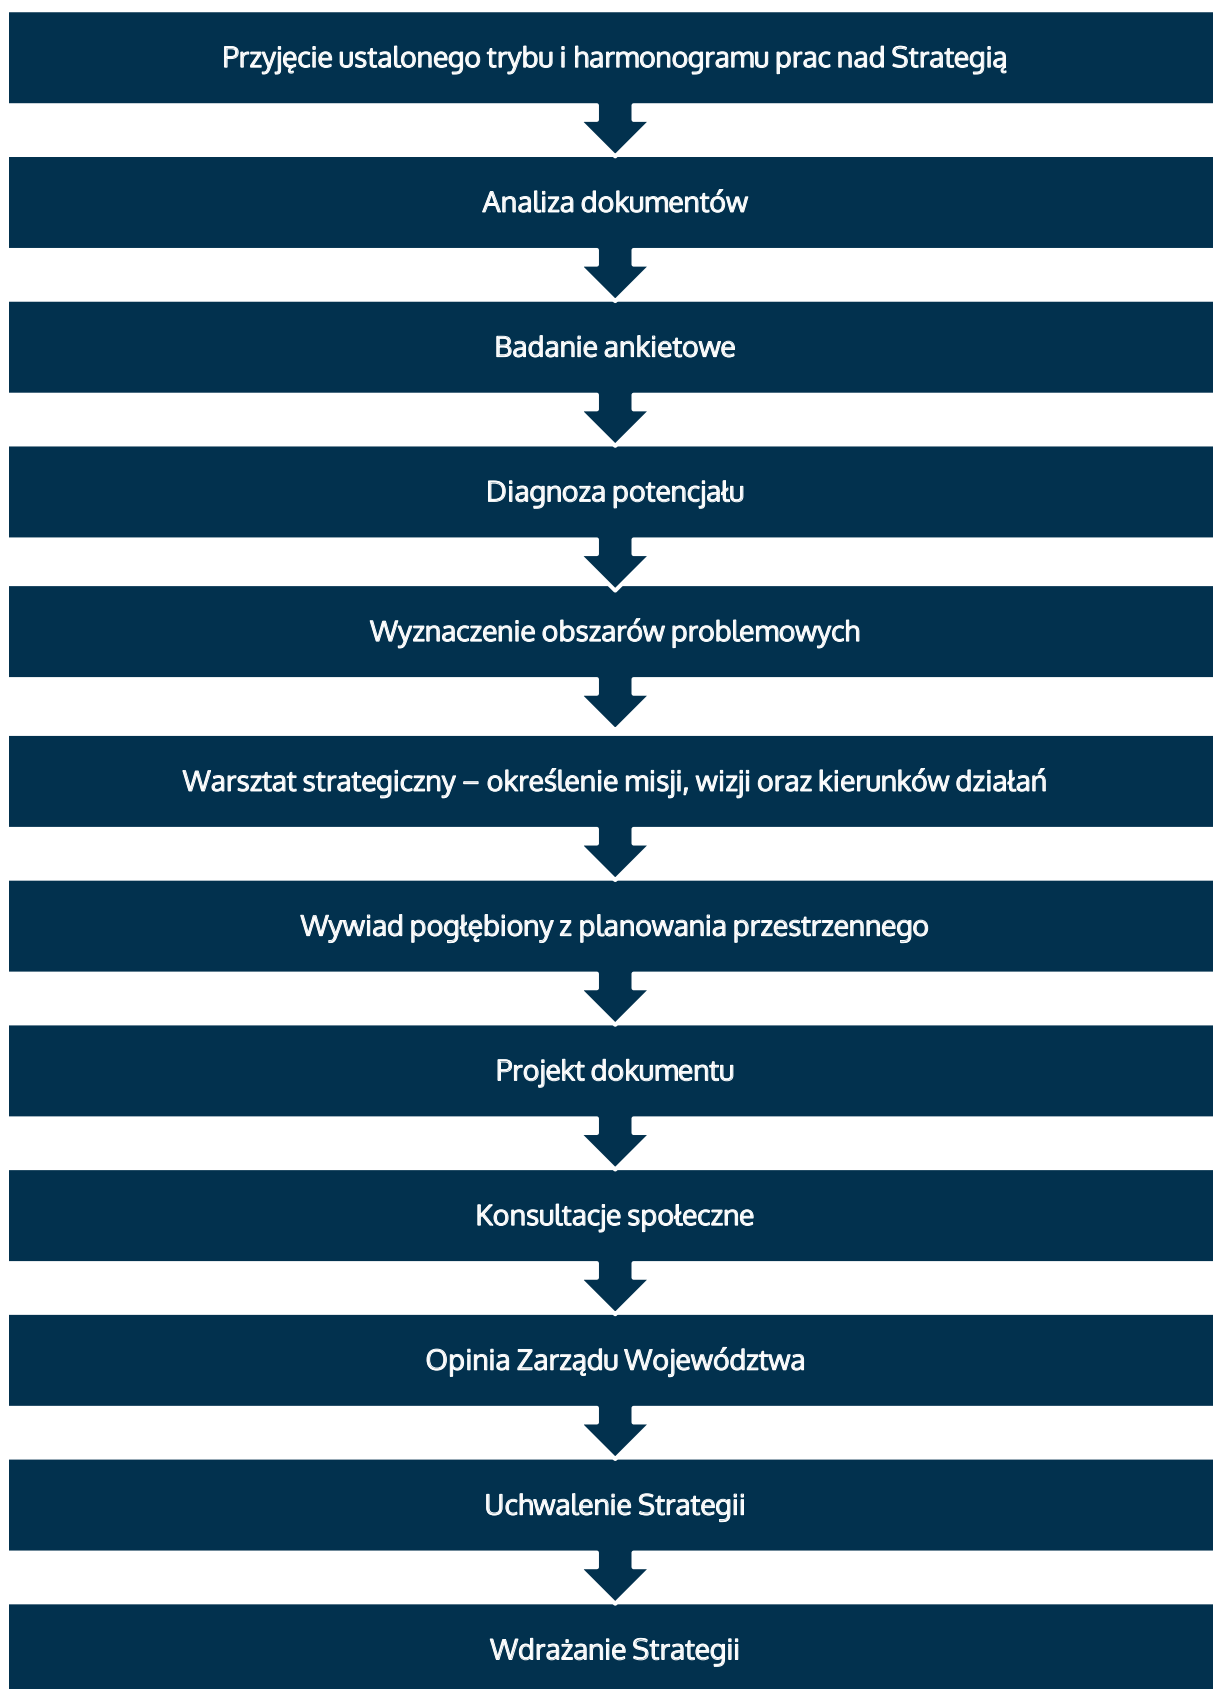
Przyjęcie ustalonego trybu i harmonogramu prac nad Strategią

Analiza dokumentów

Badanie ankietowe

Diagnoza potencjału

Wyznaczenie obszarów problemowych

Warsztat strategiczny – określenie misji, wizji oraz kierunków działań

Wywiad pogłębiony z planowania przestrzennego

Projekt dokumentu

Konsultacje społeczne

Opinia Zarządu Województwa

Uchwalenie Strategii

Wdrażanie Strategii